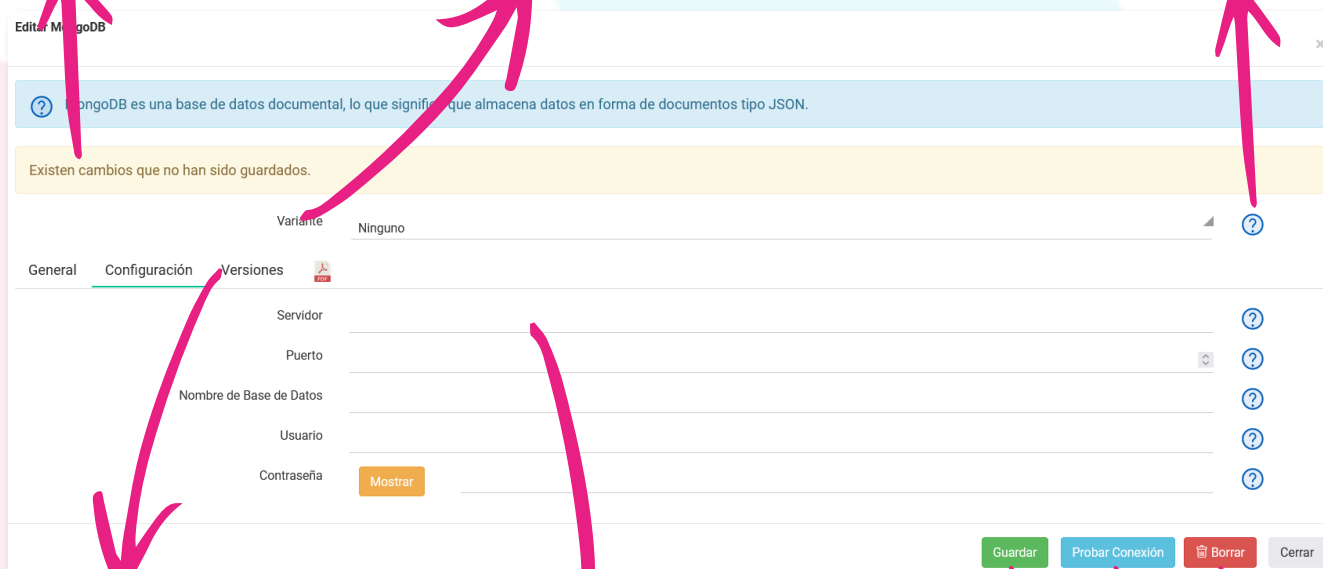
Editar M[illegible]goDB

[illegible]ongoDB es una base de datos documental, lo que signifi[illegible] que almacena datos en forma de documentos tipo JSON.

Existen cambios que no han sido guardados.

Variante Ninguno

General Configuración Versiones

Servidor

Puerto

Nombre de Base de Datos

Usuario

Contraseña Mostrar

Guardar Probar Conexión Borrar Cerrar